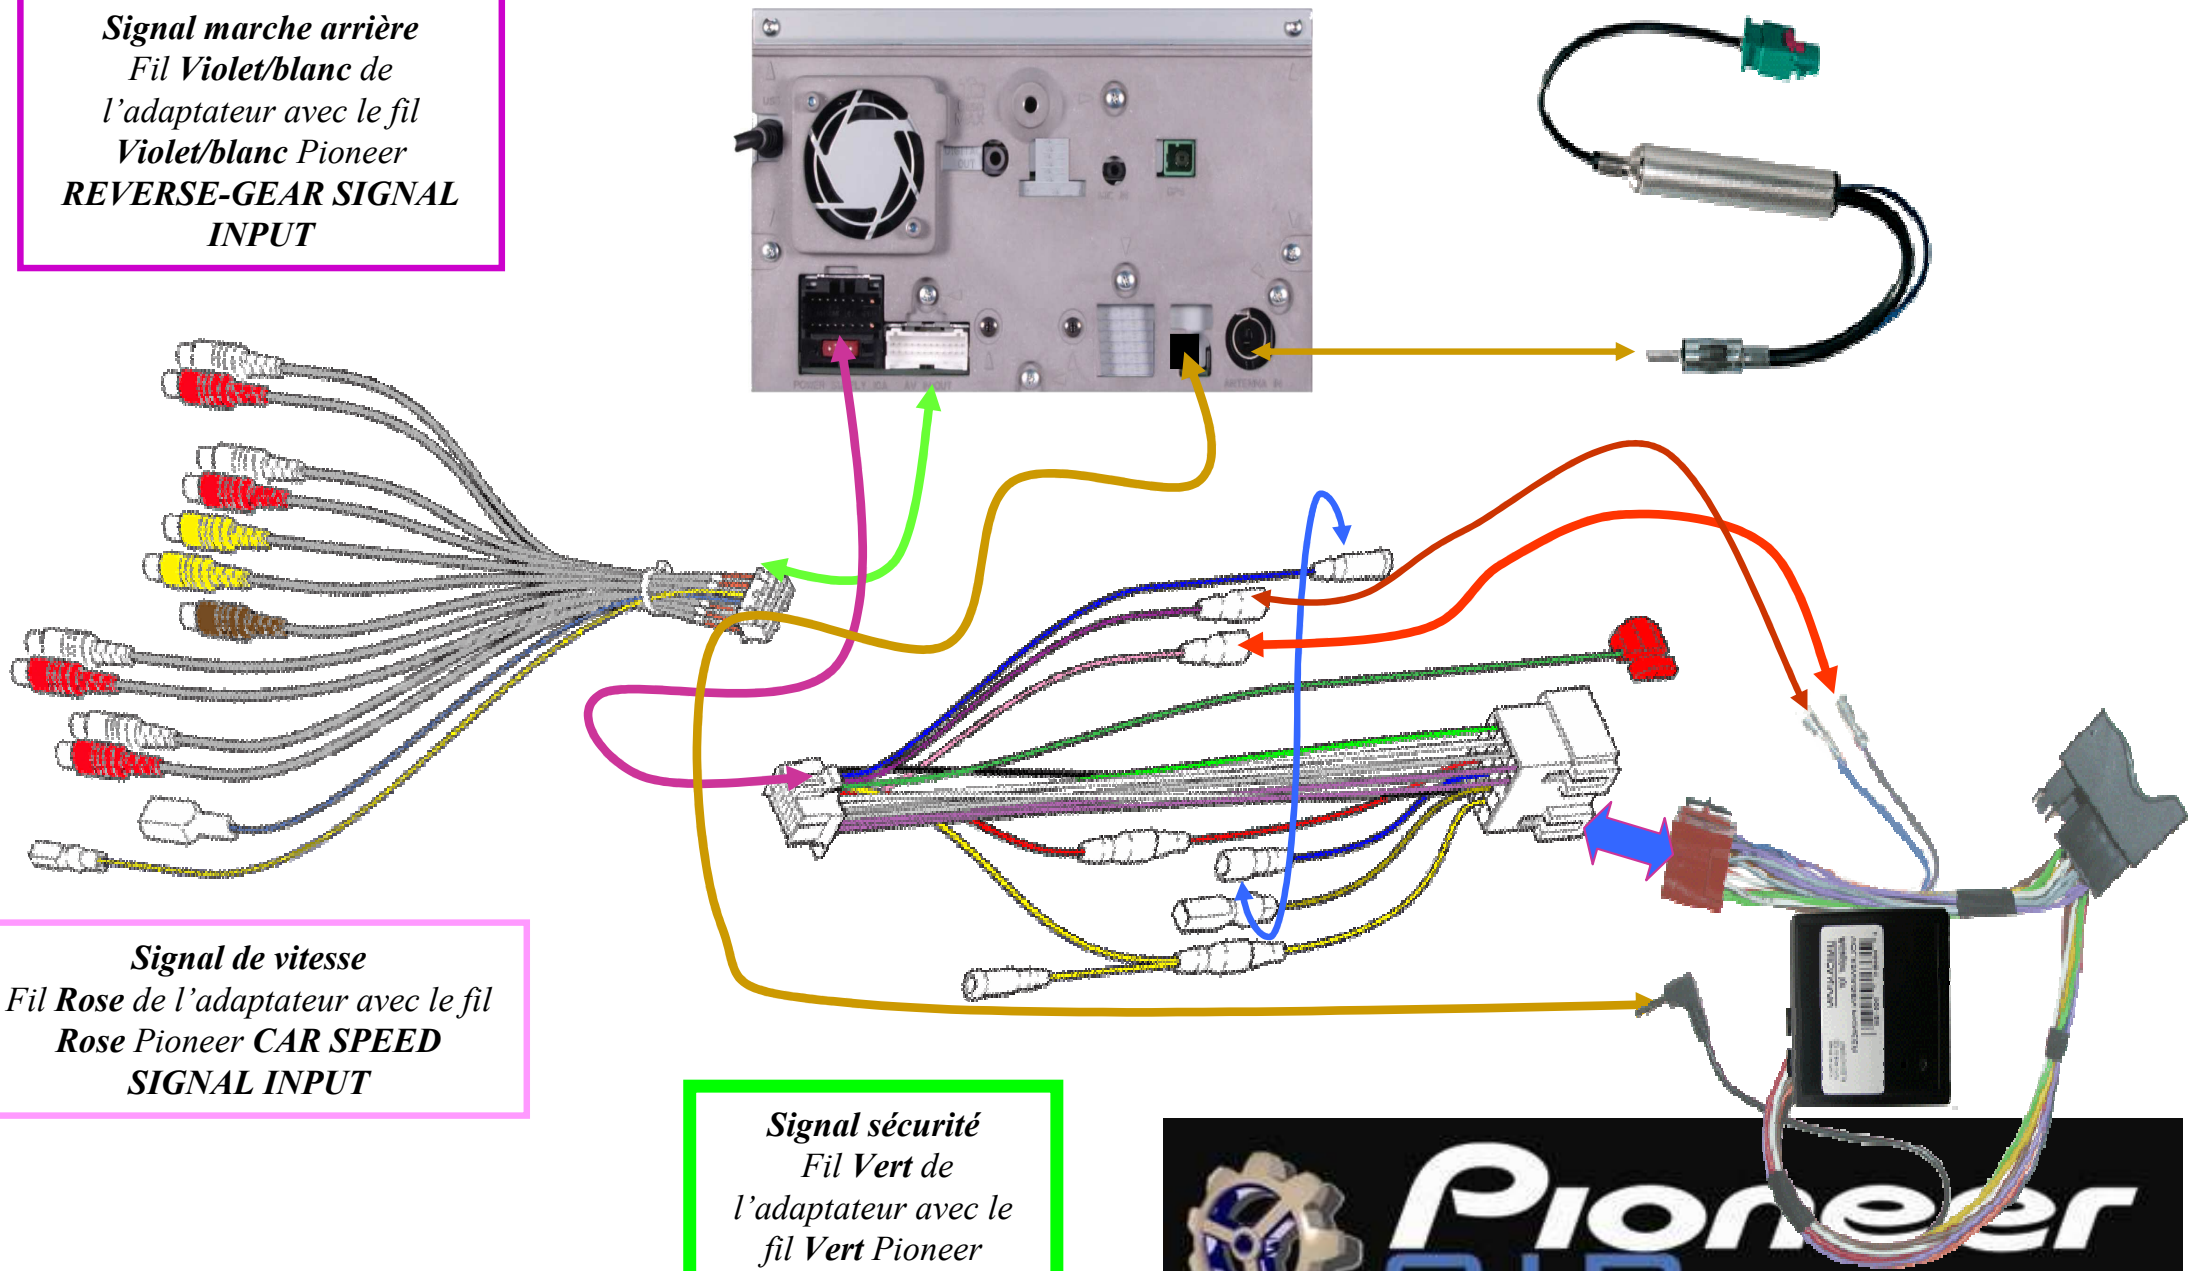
Signal marche arrière
Fil Violet/blanc de l'adaptateur avec le fil Violet/blanc Pioneer REVERSE-GEAR SIGNAL INPUT

Signal de vitesse
Fil Rose de l'adaptateur avec le fil Rose Pioneer CAR SPEED SIGNAL INPUT

Signal sécurité
Fil Vert de l'adaptateur avec le fil Vert Pioneer

Pioneer